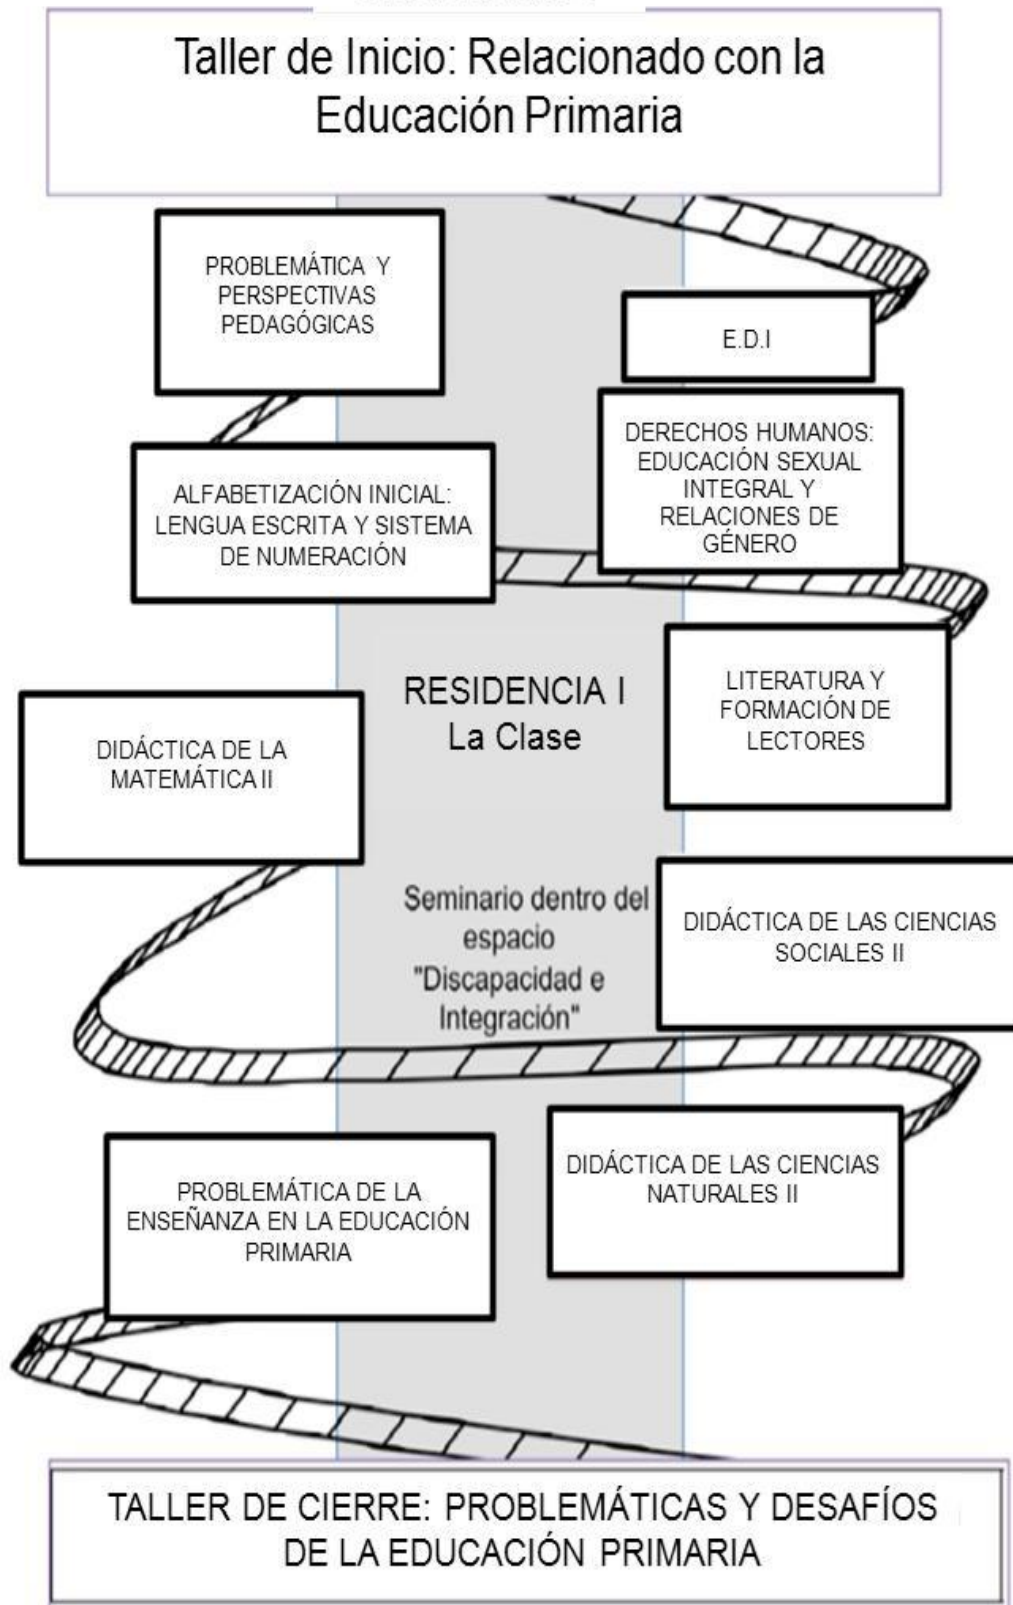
Taller de Inicio: Relacionado con la Educación Primaria

PROBLEMÁTICA Y PERSPECTIVAS PEDAGÓGICAS

E.D.I

DERECHOS HUMANOS: EDUCACIÓN SEXUAL INTEGRAL Y RELACIONES DE GÉNERO

ALFABETIZACIÓN INICIAL: LENGUA ESCRITA Y SISTEMA DE NUMERACIÓN

RESIDENCIA I
La Clase

LITERATURA Y FORMACIÓN DE LECTORES

DIDÁCTICA DE LA MATEMÁTICA II

Seminario dentro del espacio "Discapacidad e Integración"

DIDÁCTICA DE LAS CIENCIAS SOCIALES II

DIDÁCTICA DE LAS CIENCIAS NATURALES II

PROBLEMÁTICA DE LA ENSEÑANZA EN LA EDUCACIÓN PRIMARIA

TALLER DE CIERRE: PROBLEMÁTICAS Y DESAFÍOS DE LA EDUCACIÓN PRIMARIA